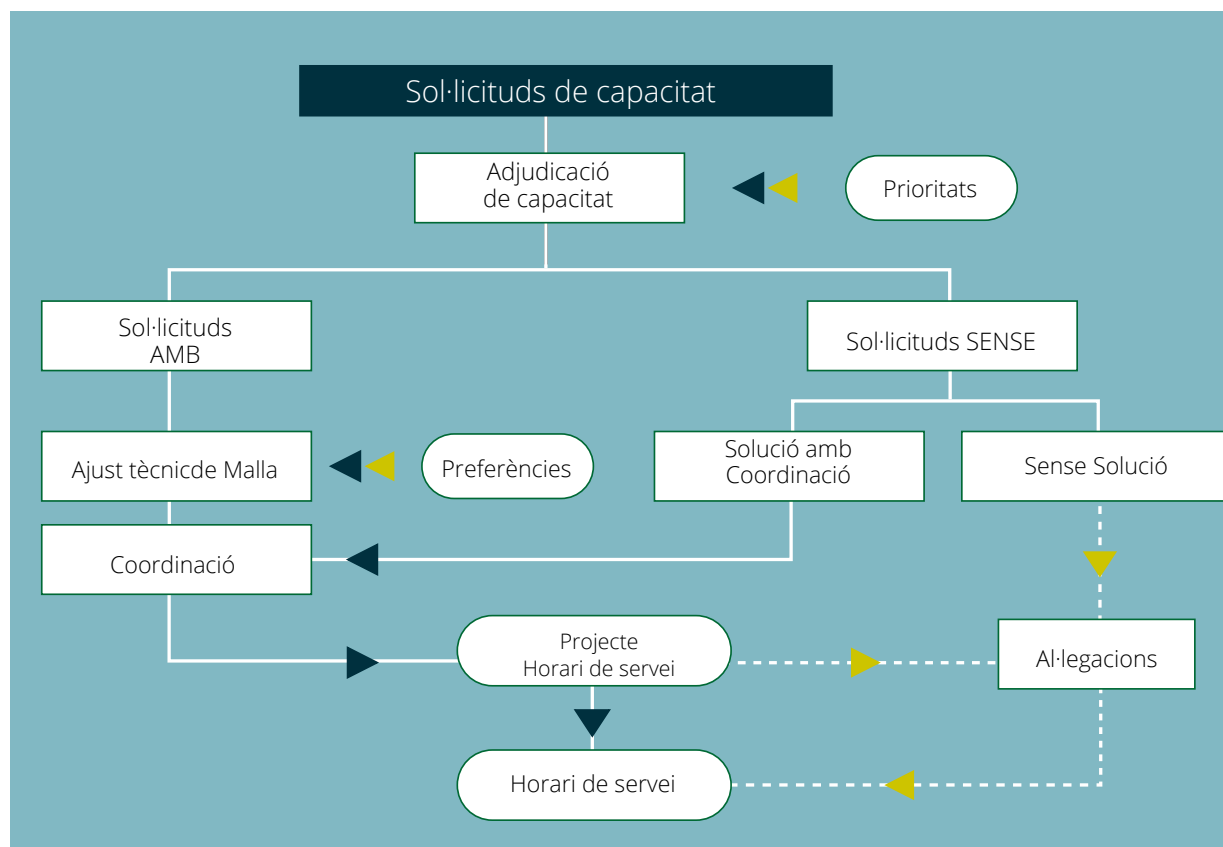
Sol·licituds de capacitat

Adjudicació de capacitat

Prioritats

Sol·licituds AMB

Sol·licituds SENSE

Ajust tècnicde Malla

Preferències

Solució amb Coordinació

Sense Solució

Coordinació

Projecte Horari de servei

Al·legacions

Horari de servei